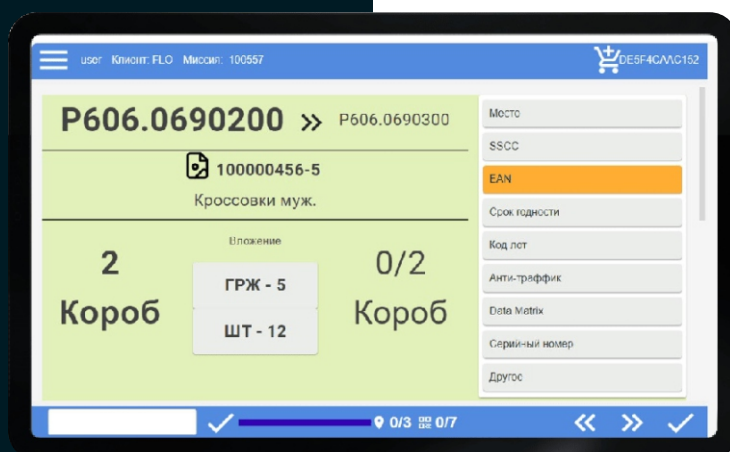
user Клиент: FLO Миссия: 100557

DE5F4CAAC152

P606.0690200 » P606.0690300

100000456-5

Кроссовки муж.

Вложение

2

Короб

ГРЖ - 5

ШТ - 12

0/2

Короб

Место

SSCC

EAN

Срок годности

Код лот

Анти-траффик

Data Matrix

Серийный номер

Другое

0/3 0/7